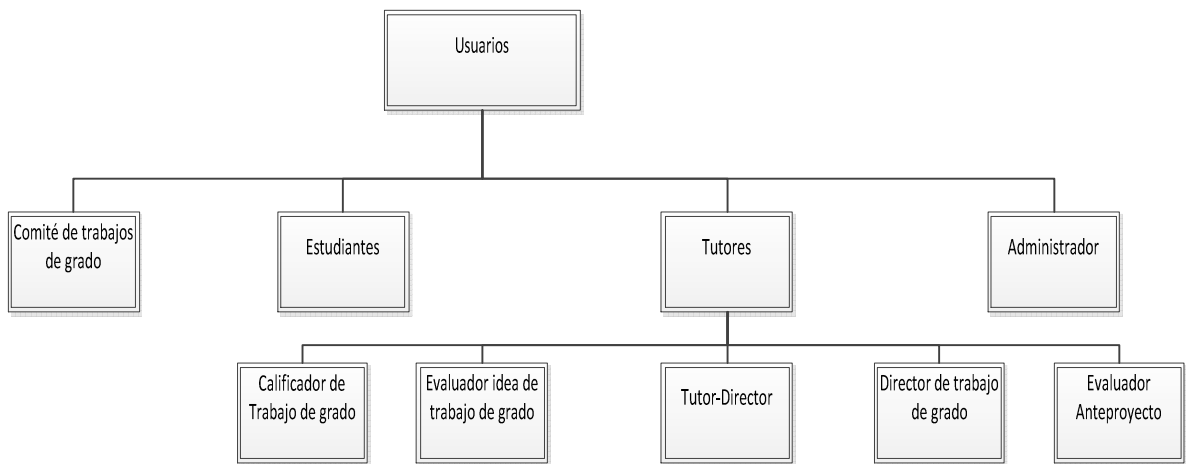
Usuarios

Comité de trabajos de grado

Estudiantes

Tutores

Administrador

Calificador de Trabajo de grado

Evaluador idea de trabajo de grado

Tutor-Director

Director de trabajo de grado

Evaluador Anteproyecto